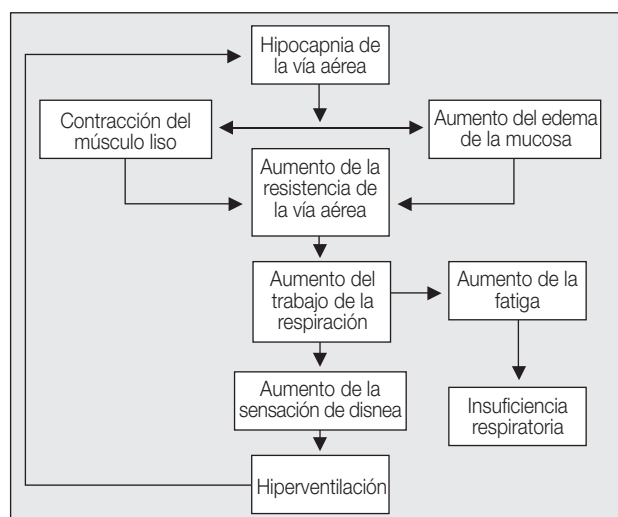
Hipocapnia de la vía aérea

Contracción del músculo liso

Aumento del edema de la mucosa

Aumento de la resistencia de la vía aérea

Aumento del trabajo de la respiración

Aumento de la fatiga

Aumento de la sensación de disnea

Insuficiencia respiratoria

Hiperventilación